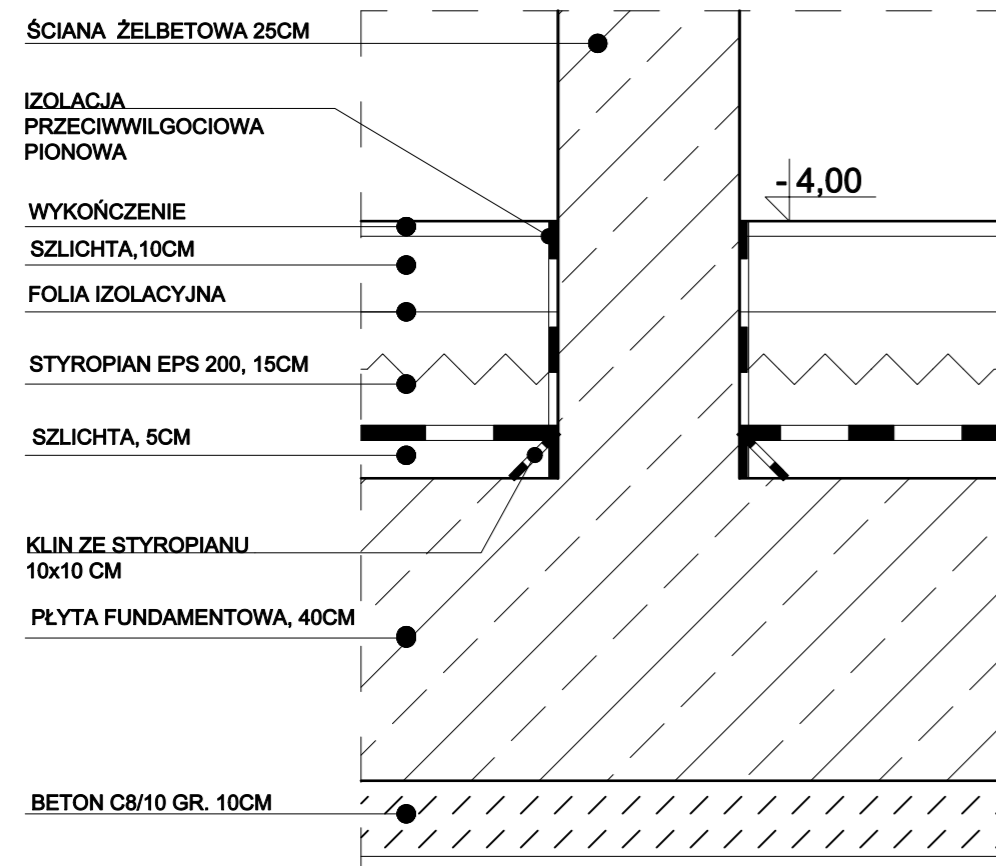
ŚCIANA ŻELBETOWA 25CM

IZOLACJA PRZECIWWILGOCIOWA PIONOWA

-4,00

WYKOŃCZENIE

SZLICHTA,10CM

FOLIA IZOLACYJNA

STYROPIAN EPS 200, 15CM

SZLICHTA, 5CM

KLIN ZE STYROPIANU 10x10 CM

PŁYTA FUNDAMENTOWA, 40CM

BETON C8/10 GR. 10CM